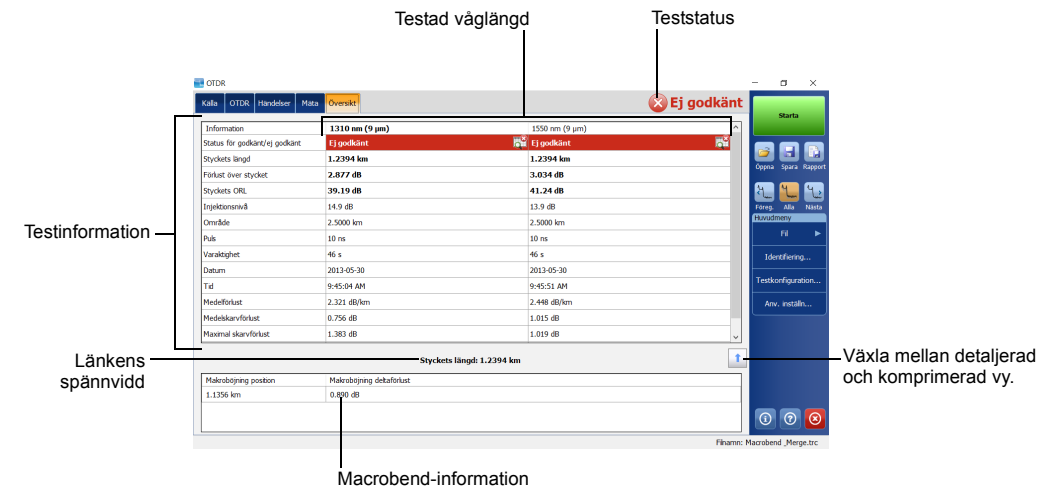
Testad våglängd

Teststatus

OTDR

Källa | OTDR | Händelser | Mäta | Översikt

Ej godkänt

| Information | 1310 nm (9 µm) | 1550 nm (9 µm) |
|---|---|---|
| Status för godkänt/ej godkänt | Ej godkänt | Ej godkänt |
| Styckets längd | 1.2394 km | 1.2394 km |
| Förlust över stycket | 2.877 dB | 3.034 dB |
| Styckets ORL | 39.19 dB | 41.24 dB |
| Injektionsnivå | 14.9 dB | 13.9 dB |
| Område | 2.5000 km | 2.5000 km |
| Puls | 10 ns | 10 ns |
| Varaktighet | 46 s | 46 s |
| Datum | 2013-05-30 | 2013-05-30 |
| Tid | 9:45:04 AM | 9:45:51 AM |
| Medelförlust | 2.321 dB/km | 2.448 dB/km |
| Medelskarvförlust | 0.756 dB | 1.015 dB |
| Maximal skarvförlust | 1.383 dB | 1.019 dB |

Testinformation

Länkens spännvidd

Styckets längd: 1.2394 km

Växla mellan detaljerad och komprimerad vy.

| Makroböjning position | Makroböjning deltaförlust |
|---|---|
| 1.1356 km | 0.890 dB |

Starta

Öppna | Spara | Rapport

Föreg. | Alla | Nästa

Huvudmeny

Fil

Identifiering...

Testkonfiguration...

Anv. inställn...

Filnamn: Macrobend _Merge.trc

Macrobend-information